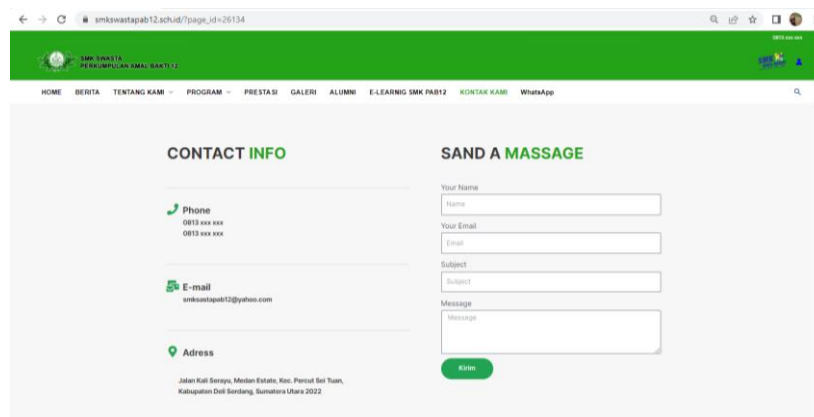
smkswastapab12.sch.id/?page_id=26134

SMK SWASTA PERKUMPULAN AMAL BAKTI 12

0813 xxx xxx

HOME BERITA TENTANG KAMI PROGRAM PRESTASI GALERI ALUMNI E-LEARNIG SMK PAB12 KONTAK KAMI WhatsApp

CONTACT INFO

Phone
0813 xxx xxx
0813 xxx xxx

E-mail
smkswastapab12@yahoo.com

Adress

Jalan Kali Serayu, Medan Estate, Kec. Percut Sei Tuan, Kabupaten Deli Serdang, Sumatera Utara 2022

SAND A MASSAGE

Your Name
Name

Your Email
Email

Subject
Subject

Message
Message

Kirim